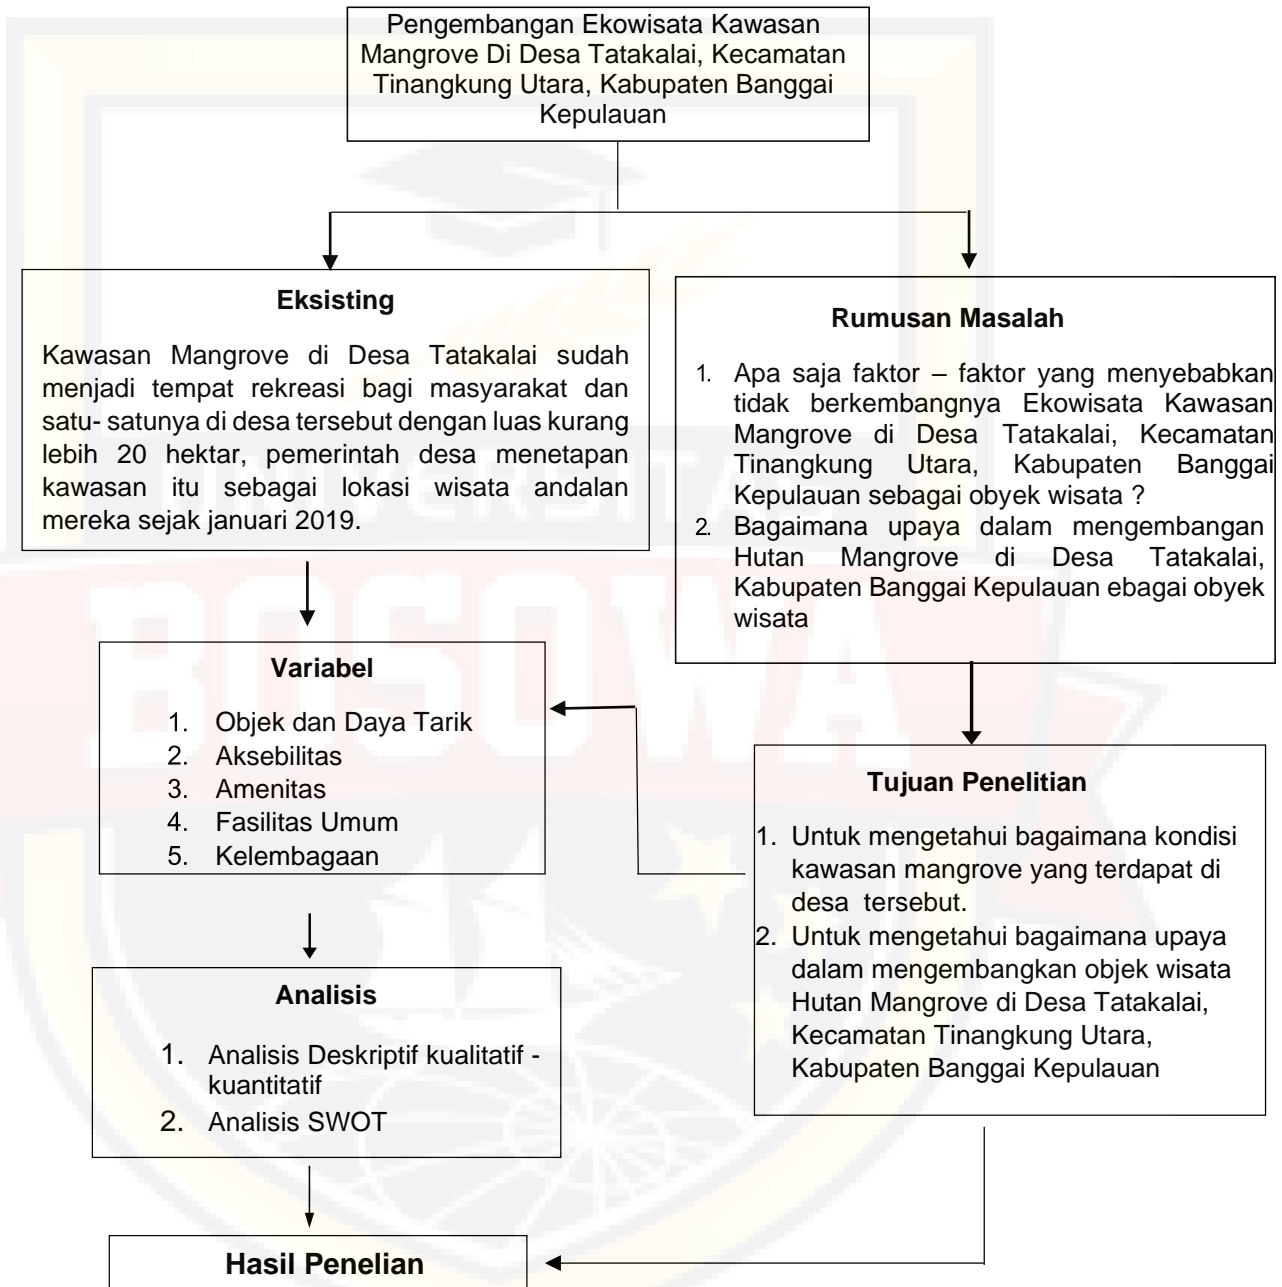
Pengembangan Ekowisata Kawasan Mangrove Di Desa Tatakalai, Kecamatan Tinangkung Utara, Kabupaten Banggai Kepulauan

Eksisting

Kawasan Mangrove di Desa Tatakalai sudah menjadi tempat rekreasi bagi masyarakat dan satu- satunya di desa tersebut dengan luas kurang lebih 20 hektar, pemerintah desa menetapan kawasan itu sebagai lokasi wisata andalan mereka sejak januari 2019.

Rumusan Masalah

1. Apa saja faktor – faktor yang menyebabkan tidak berkembangnya Ekowisata Kawasan Mangrove di Desa Tatakalai, Kecamatan Tinangkung Utara, Kabupaten Banggai Kepulauan sebagai obyek wisata ?
2. Bagaimana upaya dalam mengembangan Hutan Mangrove di Desa Tatakalai, Kabupaten Banggai Kepulauan ebagai obyek wisata

Variabel

1. Objek dan Daya Tarik
2. Aksebilitas
3. Amenitas
4. Fasilitas Umum
5. Kelembagaan

Tujuan Penelitian

1. Untuk mengetahui bagaimana kondisi kawasan mangrove yang terdapat di desa tersebut.
2. Untuk mengetahui bagaimana upaya dalam mengembangkan objek wisata Hutan Mangrove di Desa Tatakalai, Kecamatan Tinangkung Utara, Kabupaten Banggai Kepulauan

Analisis

1. Analisis Deskriptif kualitatif - kuantitatif
2. Analisis SWOT

Hasil Penelian